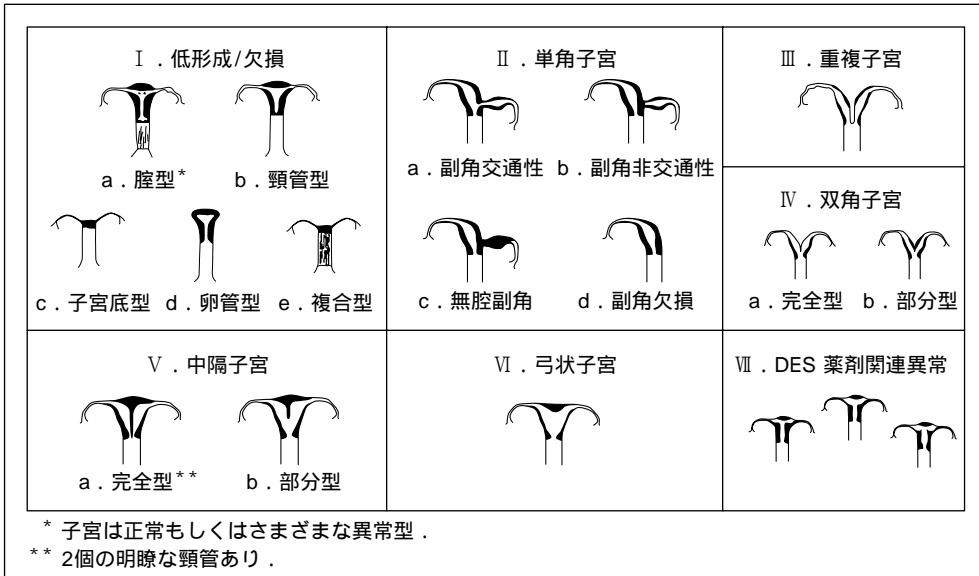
| Ⅰ．低形成/欠損<br>a．腟型＊　b．頸管型<br>c．子宮底型　d．卵管型　e．複合型 | Ⅱ．単角子宮<br>a．副角交通性　b．副角非交通性<br>c．無腔副角　d．副角欠損 | Ⅲ．重複子宮<br><br>Ⅳ．双角子宮<br>a．完全型　b．部分型 |
|---|---|---|
| Ⅴ．中隔子宮<br>a．完全型＊＊　b．部分型 | Ⅵ．弓状子宮 | Ⅶ．DES 薬剤関連異常 |

＊ 子宮は正常もしくはさまざまな異常型．
＊＊ 2個の明瞭な頸管あり．